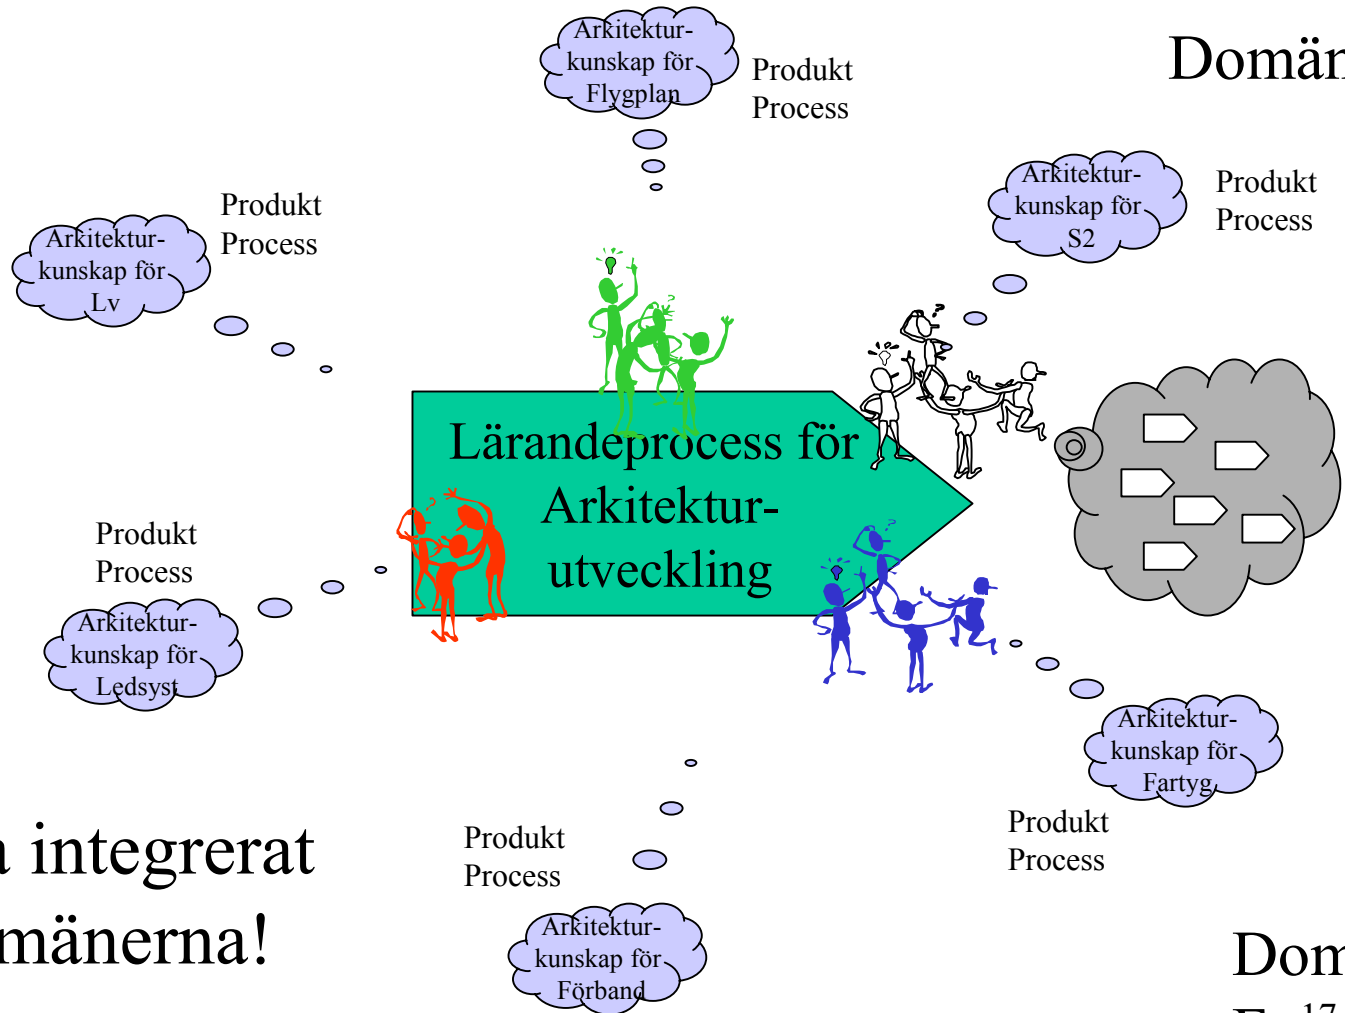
Arkitektur-kunskap för Flygplan

Produkt
Process

Domär

Arkitektur-kunskap för S2

Produkt
Process

Produkt
Process

Arkitektur-kunskap för Lv

Lärandeprocess för Arkitektur-utveckling

Produkt
Process

Arkitektur-kunskap för Ledsyst

Arkitektur-kunskap för Fartyg

Produkt
Process

a integrerat
mänerna!

Produkt
Process

Arkitektur-kunskap för Förband

Dom
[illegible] 17